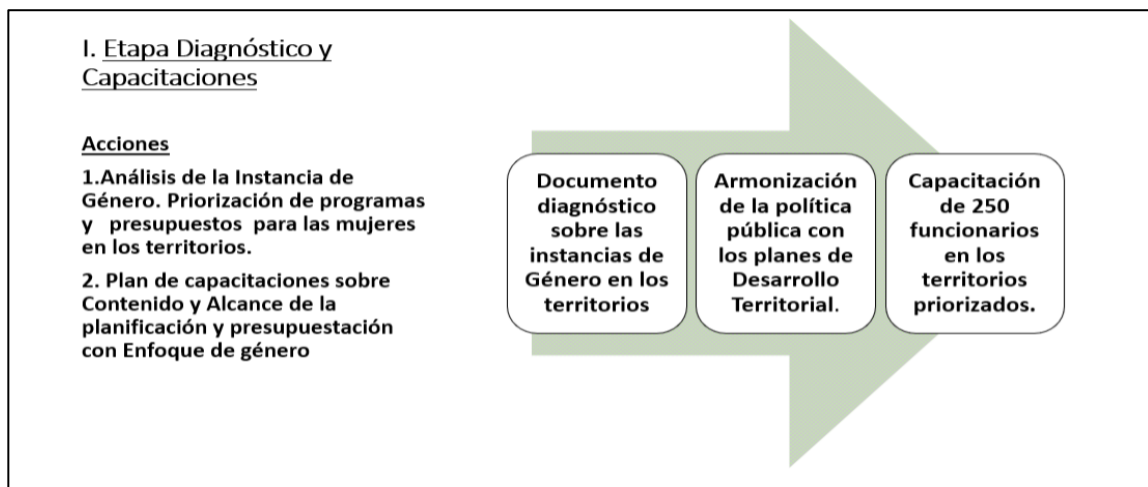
I. Etapa Diagnóstico y Capacitaciones

Acciones

1.Análisis de la Instancia de Género. Priorización de programas y presupuestos para las mujeres en los territorios.

2. Plan de capacitaciones sobre Contenido y Alcance de la planificación y presupuestación con Enfoque de género

Documento diagnóstico sobre las instancias de Género en los territorios

Armonización de la política pública con los planes de Desarrollo Territorial.

Capacitación de 250 funcionarios en los territorios priorizados.